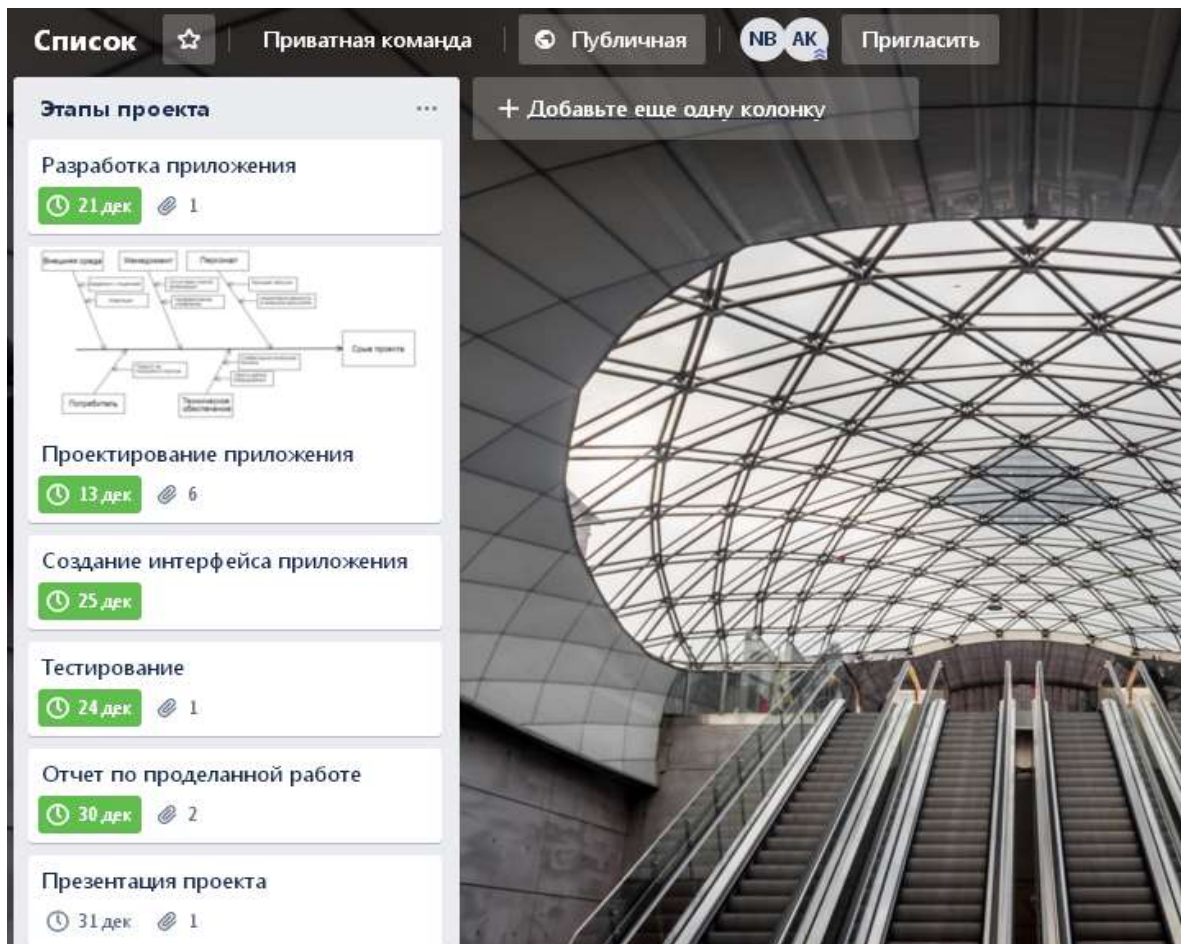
Список | Приватная команда | Публичная | NB AK | Пригласить

Этапы проекта ...

+ Добавьте еще одну колонку

Разработка приложения
21 дек 1

Внешняя среда | Менеджмент | Персонал | Срыв проекта | Потребитель | Техническое обеспечение | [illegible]

Проектирование приложения
13 дек 6

Создание интерфейса приложения
25 дек

Тестирование
24 дек 1

Отчет по проделанной работе
30 дек 2

Презентация проекта
31 дек 1